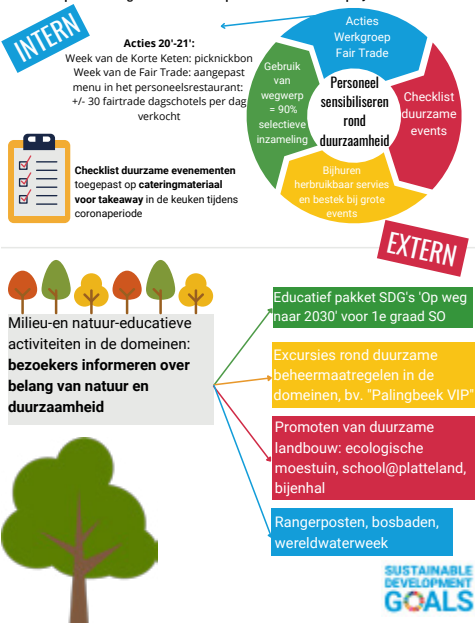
INTERN

Acties 20'-21':
Week van de Korte Keten: picknickbon
Week van de Fair Trade: aangepast menu in het personeelsrestaurant: +/- 30 fairtrade dagschotels per dag verkocht

Acties Werkgroep Fair Trade

Checklist duurzame events

Bijhuren herbruikbaar servies en bestek bij grote events

Gebruik van wegwerp = 90% selectieve inzameling

Personeel sensibiliseren rond duurzaamheid

Checklist duurzame evenementen toegepast op cateringmateriaal voor takeaway in de keuken tijdens coronaperiode

EXTERN

Milieu-en natuur-educatieve activiteiten in de domeinen: bezoekers informeren over belang van natuur en duurzaamheid

Educatief pakket SDG's 'Op weg naar 2030' voor 1e graad SO

Excursies rond duurzame beheermaatregelen in de domeinen, bv. "Palingbeek VIP"

Promoten van duurzame landbouw: ecologische moestuin, school@platteland, bijenhal

Rangerposten, bosbaden, wereldwaterweek

SUSTAINABLE DEVELOPMENT GOALS